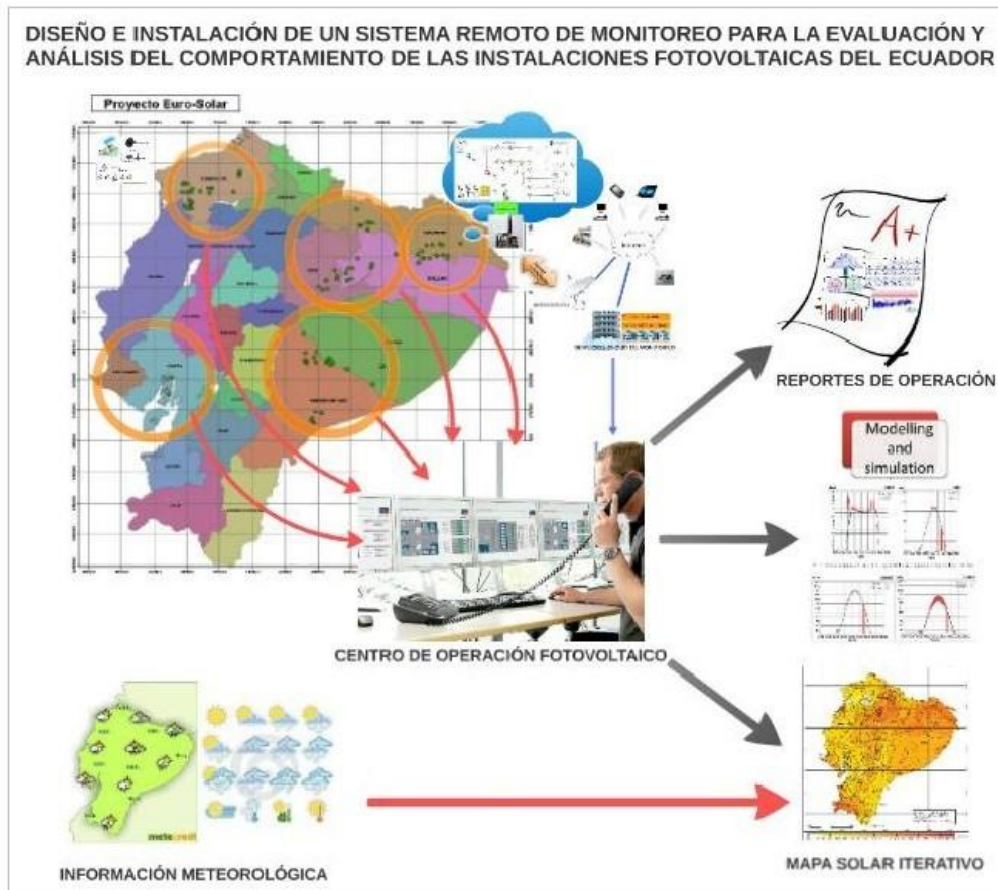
DISEÑO E INSTALACIÓN DE UN SISTEMA REMOTO DE MONITOREO PARA LA EVALUACIÓN Y ANÁLISIS DEL COMPORTAMIENTO DE LAS INSTALACIONES FOTOVOLTAICAS DEL ECUADOR

Proyecto Euro-Solar

A+

REPORTES DE OPERACIÓN

Modelling and simulation

CENTRO DE OPERACIÓN FOTOVOLTAICO

INFORMACIÓN METEOROLÓGICA

MAPA SOLAR ITERATIVO